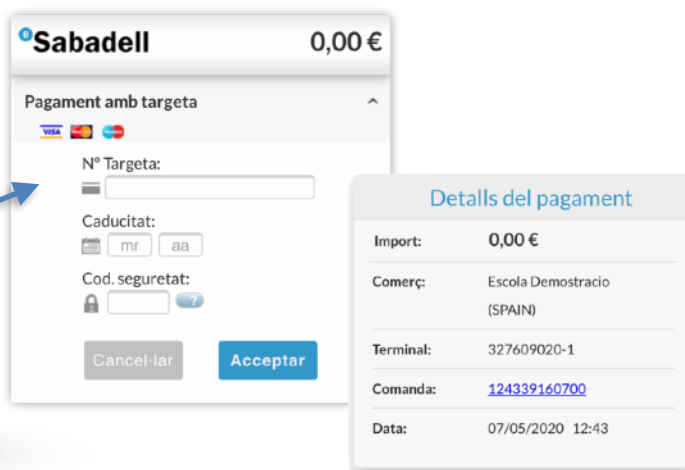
Sabadell 0,00 €

Pagament amb targeta

VISA

Nº Targeta:

Caducitat:

mr aa

Cod. seguretat:

?

Cancel·lar Acceptar

Detalls del pagament

| | |
|---|---|
| Import: | 0,00 € |
| Comerç: | Escola Demostracio (SPAIN) |
| Terminal: | 327609020-1 |
| Comanda: | 124339160700 |
| Data: | 07/05/2020 12:43 |